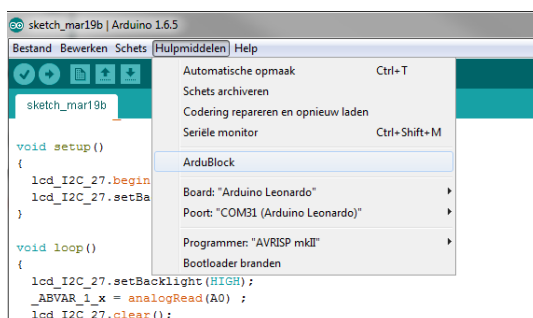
sketch_mar19b | Arduino 1.6.5

Bestand Bewerken Schets Hulpmiddelen Help

sketch_mar19b

void setup()
{
lcd_I2C_27.begin
lcd_I2C_27.setBa
}

void loop()
{
lcd_I2C_27.setBacklight(HIGH);
_ABVAR_1_x = analogRead(A0) ;
lcd_I2C_27.clear();

Automatische opmaak Ctrl+T
Schets archiveren
Codering repareren en opnieuw laden
Seriële monitor Ctrl+Shift+M
ArduBlock
Board: "Arduino Leonardo"
Poort: "COM31 (Arduino Leonardo)"
Programmer: "AVRISP mkII"
Bootloader branden